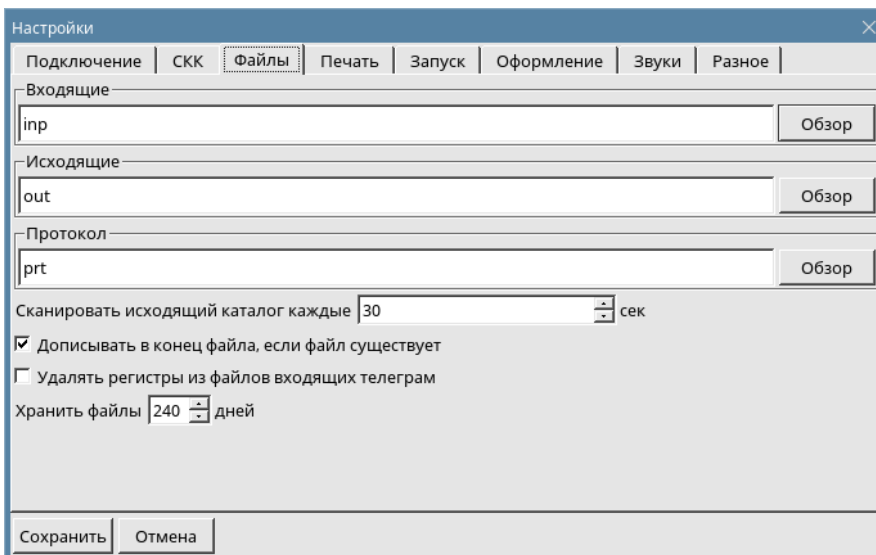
Настройки

Подключение | СКК | Файлы | Печать | Запуск | Оформление | Звуки | Разное

Входящие
inp
Обзор

Исходящие
out
Обзор

Протокол
prt
Обзор

Сканировать исходящий каталог каждые 30 сек

☑ Дописывать в конец файла, если файл существует

☐ Удалять регистры из файлов входящих телеграм

Хранить файлы 240 дней

Сохранить | Отмена